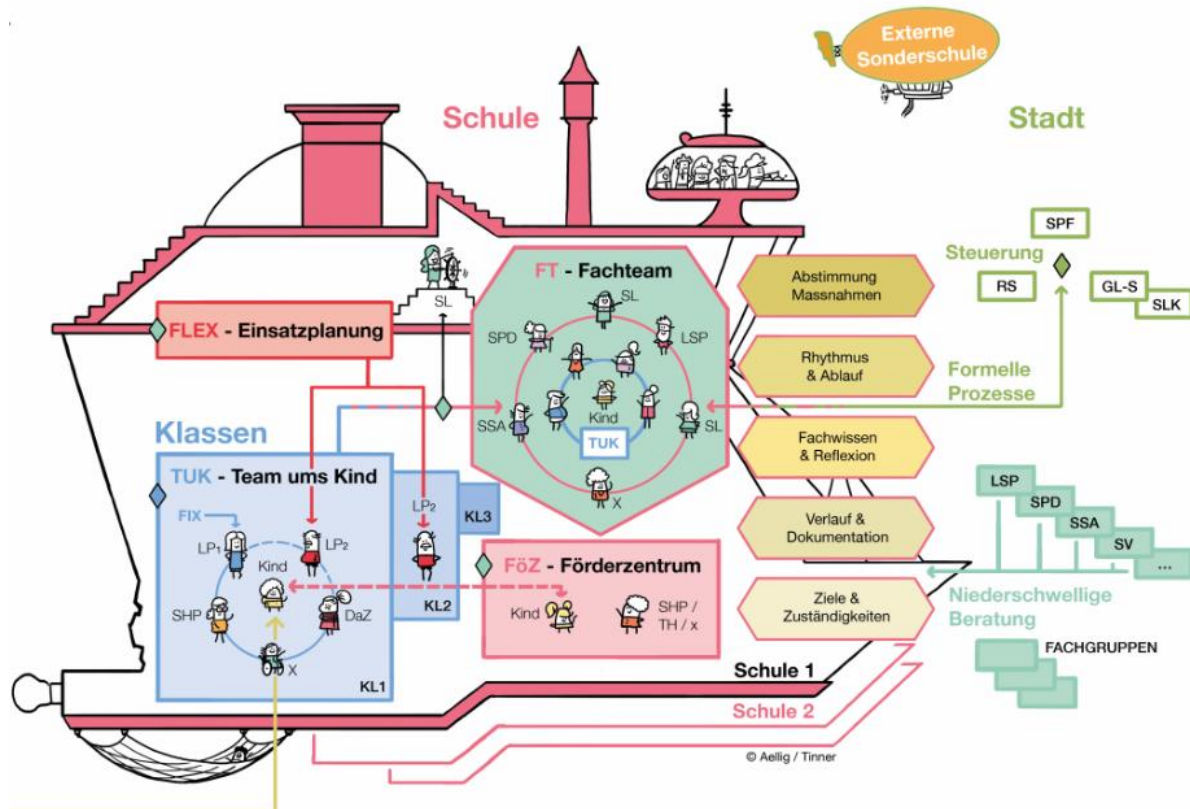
Externe Sonderschule

Schule

Stadt

FT - Fachteam
SL
SPD
LSP
SSA
Kind
TUK
SL
X

SL

FLEX - Einsatzplanung

Klassen

TUK - Team ums Kind
FIX
LP$_1$
LP$_2$
Kind
SHP
DaZ
X
KL1

LP$_2$
KL3
KL2

FöZ - Förderzentrum
Kind
SHP / TH / x

Abstimmung Massnahmen

Rhythmus & Ablauf

Fachwissen & Reflexion

Verlauf & Dokumentation

Ziele & Zuständigkeiten

Steuerung
SPF
RS
GL-S
SLK

Formelle Prozesse

LSP
SPD
SSA
SV
...

Niederschwellige Beratung

FACHGRUPPEN

Schule 1
Schule 2

© Aellig / Tinner